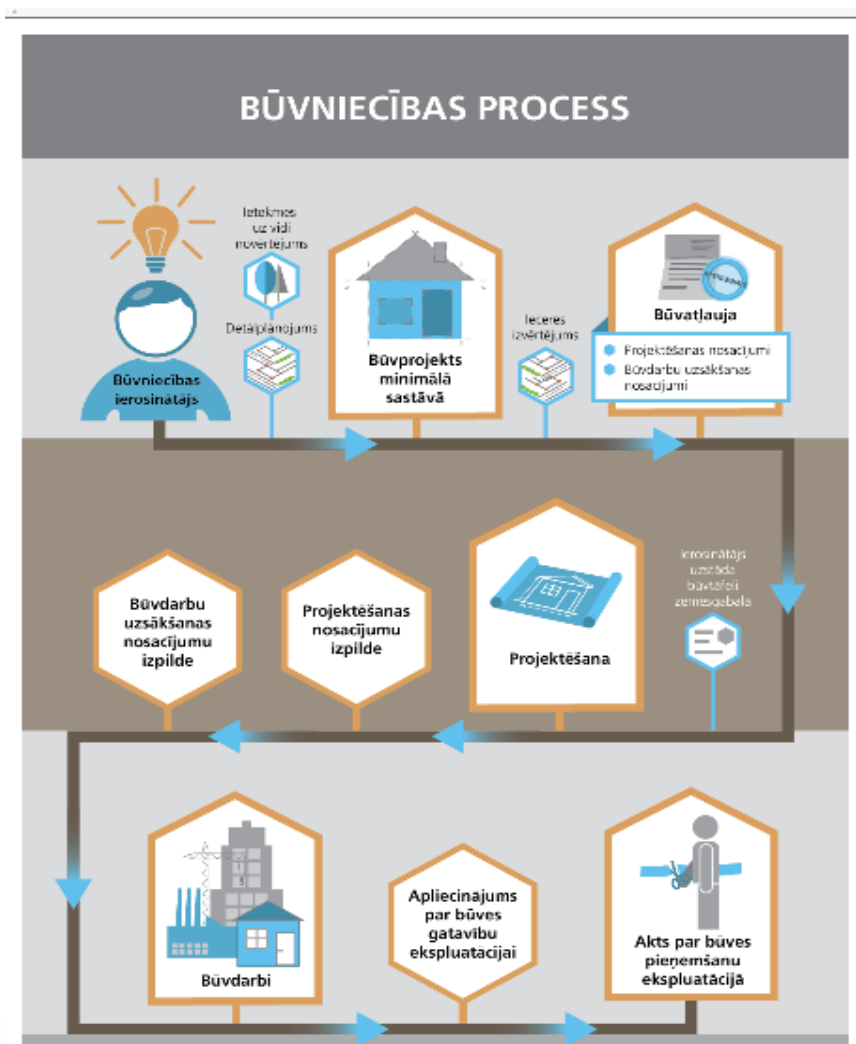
BŪVNIECĪBAS PROCESS

Būvniecības ierosinātājs

Ietekmes uz vidi novērtējums

Detālplānojums

Būvprojekts minimālā sastāvā

Ieceres izvērtējums

Būvatļauja

Projektēšanas nosacījumi

Būvdarbu uzsākšanas nosacījumi

Ierosinātājs uzstāda būvtāfeli zemesgabalā

Projektēšana

Projektēšanas nosacījumu izpilde

Būvdarbu uzsākšanas nosacījumu izpilde

Būvdarbi

Apliecinājums par būves gatavību ekspluatācijai

Akts par būves pieņemšanu ekspluatācijā